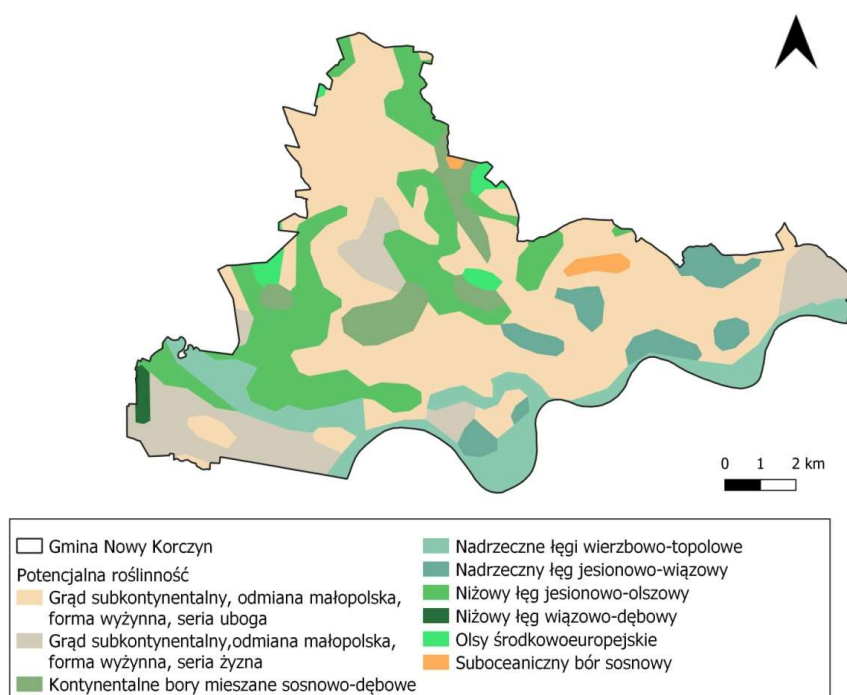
0 1 2 km

Gmina Nowy Korczyn
Potencjalna roślinność
Grąd subkontynentalny, odmiana małopolska, forma wyżynna, seria uboga
Grąd subkontynentalny,odmiana małopolska, forma wyżynna, seria żyzna
Kontynentalne bory mieszane sosnowo-dębowe

Nadrzeczne łęgi wierzbowo-topolowe
Nadrzeczny łęg jesionowo-wiązowy
Niżowy łęg jesionowo-olszowy
Niżowy łęg wiązowo-dębowy
Olsy środkowoeuropejskie
Suboceaniczny bór sosnowy